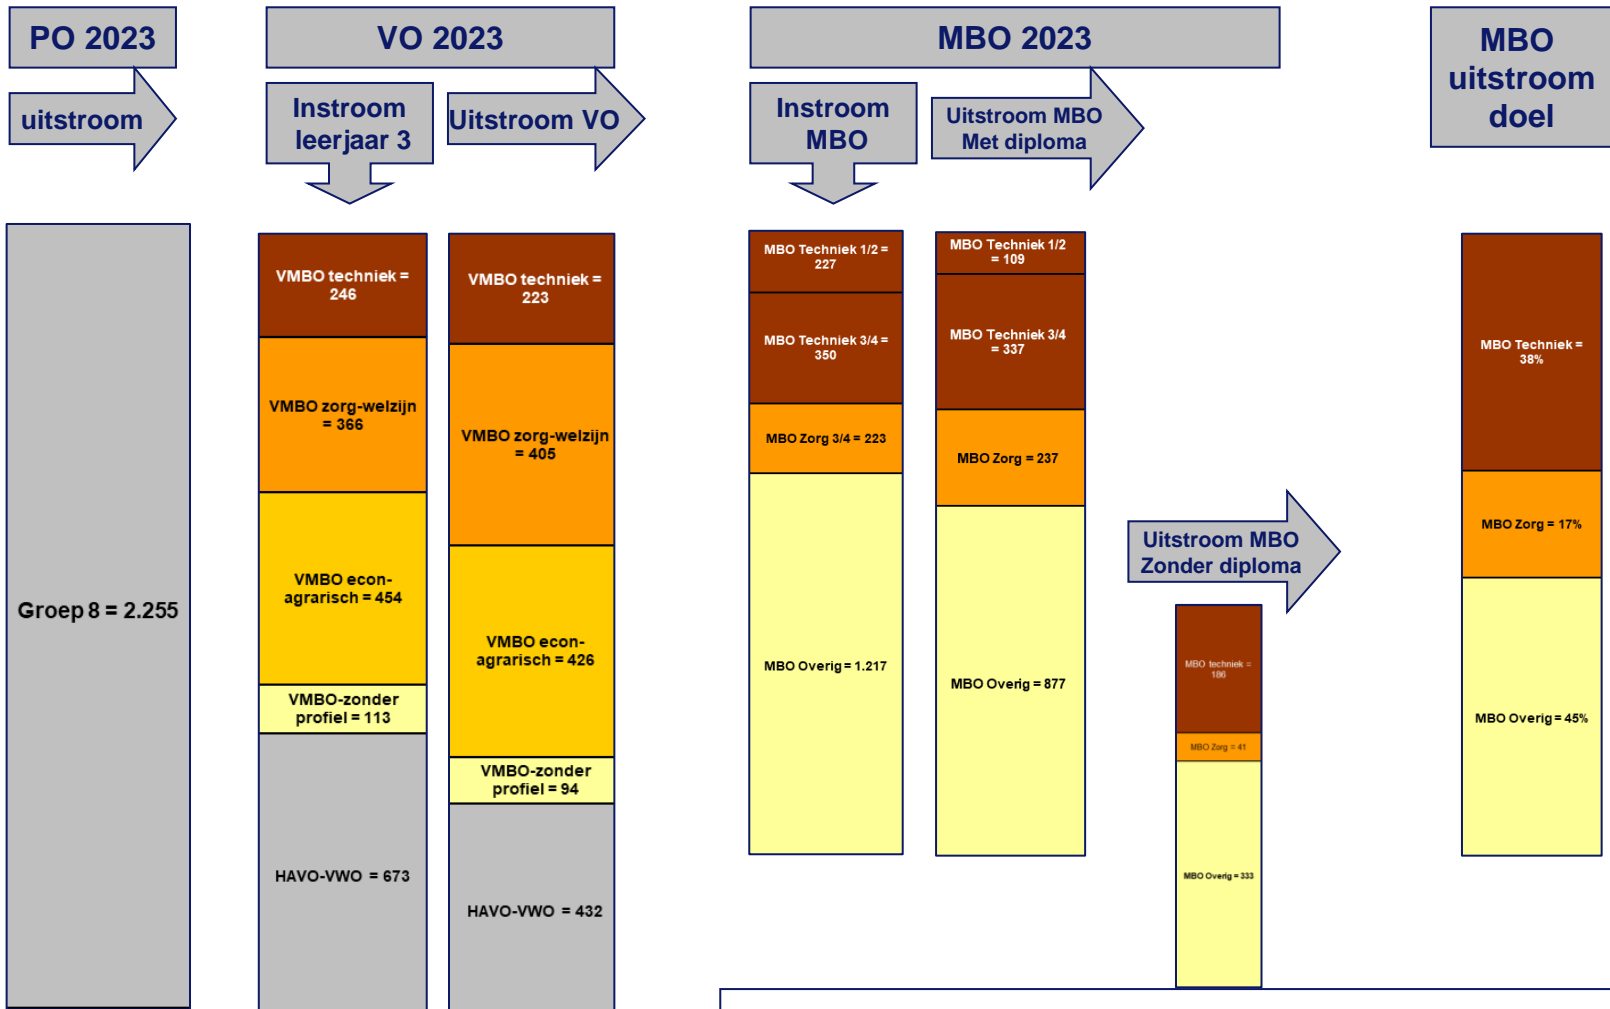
PO 2023

uitstroom

Groep 8 = 2.255

VO 2023

Instroom leerjaar 3

Uitstroom VO

VMBO techniek = 246

VMBO zorg-welzijn = 366

VMBO econ-agrarisch = 454

VMBO-zonder profiel = 113

HAVO-VWO = 673

VMBO techniek = 223

VMBO zorg-welzijn = 405

VMBO econ-agrarisch = 426

VMBO-zonder profiel = 94

HAVO-VWO = 432

MBO 2023

Instroom MBO

Uitstroom MBO Met diploma

MBO Techniek 1/2 = 227

MBO Techniek 3/4 = 350

MBO Zorg 3/4 = 223

MBO Overig = 1.217

MBO Techniek 1/2 = 109

MBO Techniek 3/4 = 337

MBO Zorg = 237

MBO Overig = 877

Uitstroom MBO Zonder diploma

MBO techniek = 186

MBO Zorg = 41

MBO Overig = 333

MBO uitstroom doel

MBO Techniek = 38%

MBO Zorg = 17%

MBO Overig = 45%